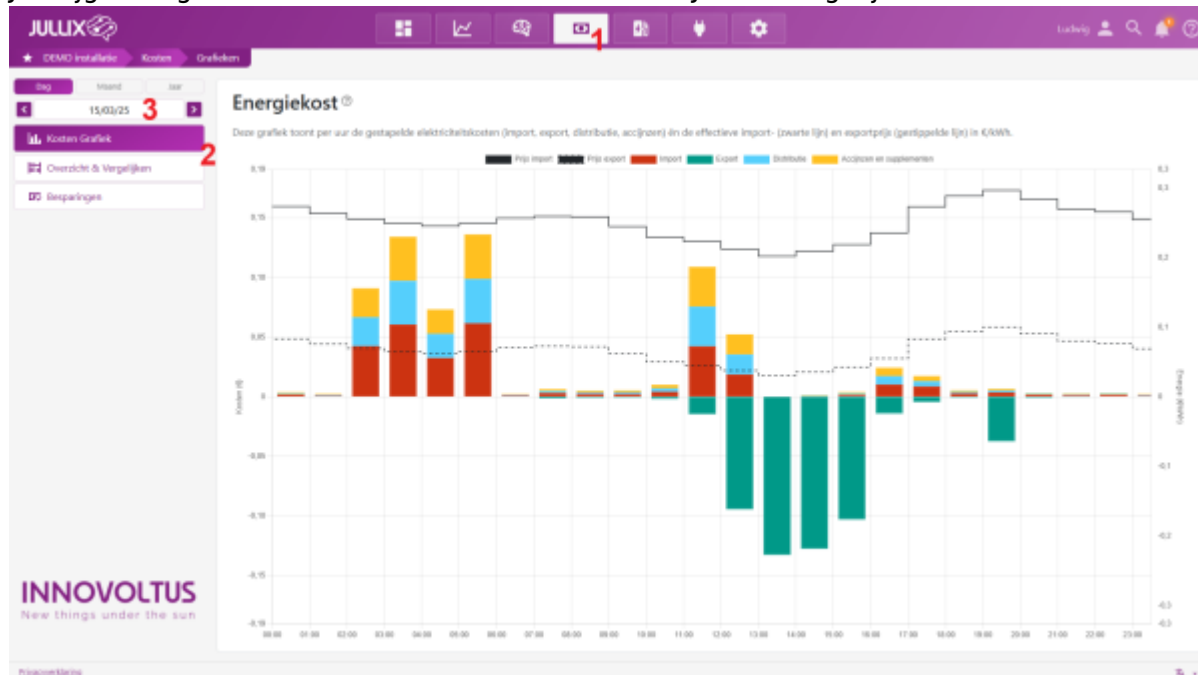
JULLIX

Ludwig

1

DEMO installatie  Kosten  Grafieken

Dag  Maand  Jaar

15/03/25  3

Kosten Grafiek  2

Overzicht & Vergelijken

Besparingen

INNOVOLTUS
New things under the sun

Energiekost

Deze grafiek toont per uur de gestapelde elektriciteitskosten (import, export, distributie, accijnzen) en de effectieve import- (zwarte lijn) en exportprijs (gestippelde lijn) in €/kWh.

Prijs import  Prijs export  Import  Export  Distributie  Accijnzen en supplementen

0,15  0,15  0,10  0,05  0  -0,05  -0,10  -0,15  -0,15

Kosten (€)

0,3  0,3  0,2  0,1  0  -0,1  -0,2  -0,3  -0,3

Energie (€/kWh)

00:00  01:00  02:00  03:00  04:00  05:00  06:00  07:00  08:00  09:00  10:00  11:00  12:00  13:00  14:00  15:00  16:00  17:00  18:00  19:00  20:00  21:00  22:00  23:00

Privacyverklaring